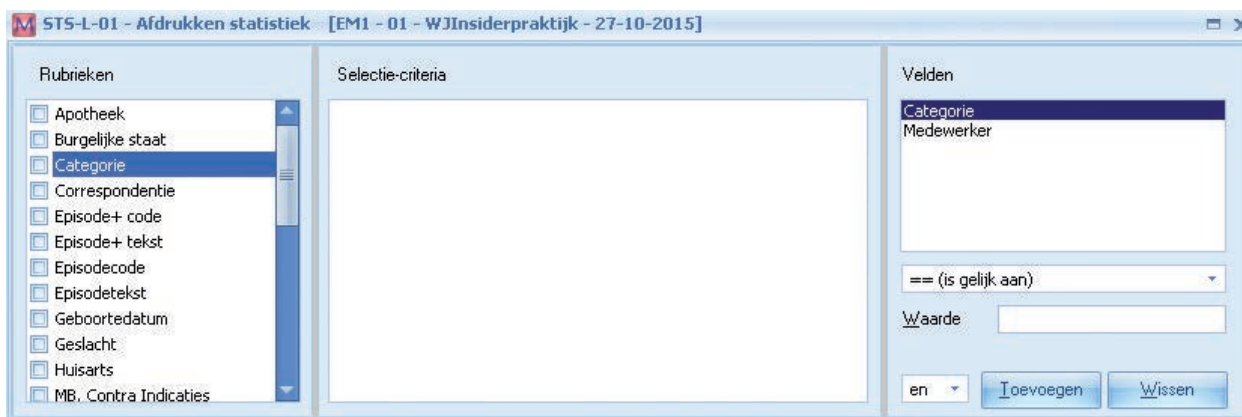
M STS-L-01 - Afdrukken statistiek [EM1 - 01 - WJInsiderpraktijk - 27-10-2015]

Rubrieken

Apotheek
Burgelijke staat
Categorie
Correspondentie
Episode+ code
Episode+ tekst
Episodecode
Episodetekst
Geboortedatum
Geslacht
Huisarts
MB. Contra Indicaties

Selectie-criteria

Velden

Categorie
Medewerker

== (is gelijk aan)

Waarde

en

Toevoegen

Wissen